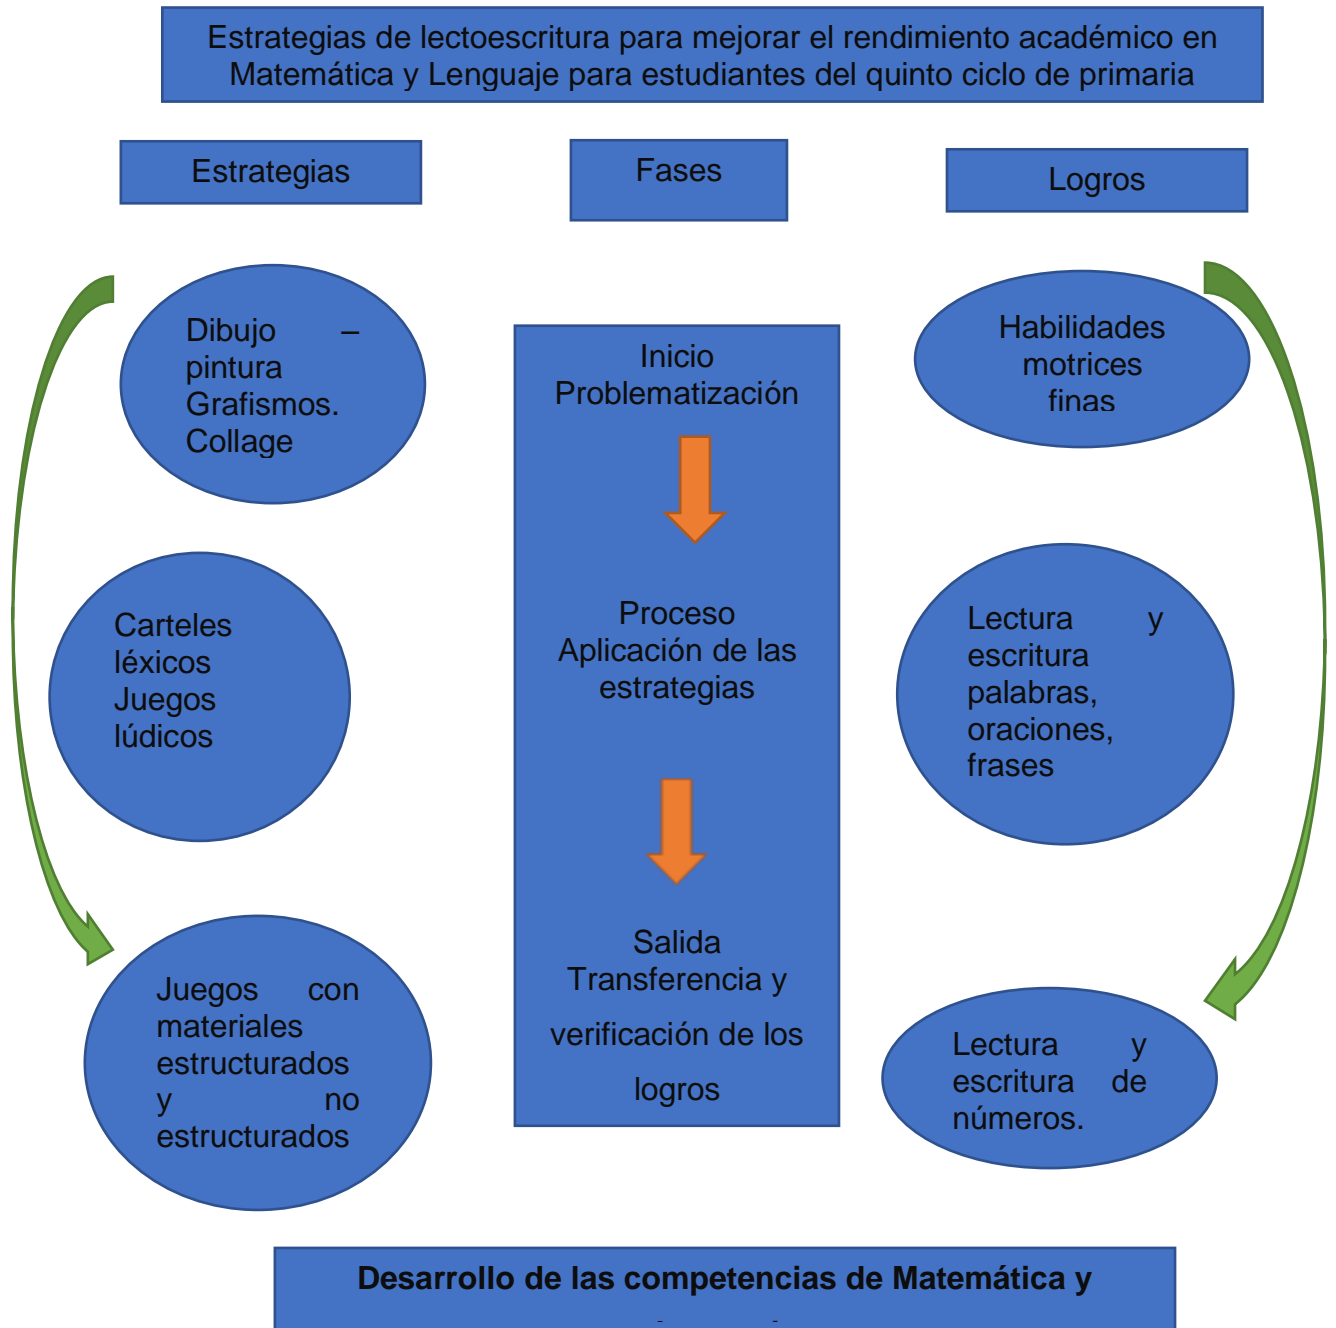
Estrategias de lectoescritura para mejorar el rendimiento académico en Matemática y Lenguaje para estudiantes del quinto ciclo de primaria

Estrategias

Fases

Logros

Dibujo – pintura Grafismos. Collage

Carteles léxicos Juegos lúdicos

Juegos con materiales estructurados y no estructurados

Inicio Problematización

Proceso Aplicación de las estrategias

Salida Transferencia y verificación de los logros

Habilidades motrices finas

Lectura y escritura palabras, oraciones, frases

Lectura y escritura de números.

Desarrollo de las competencias de Matemática y

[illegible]